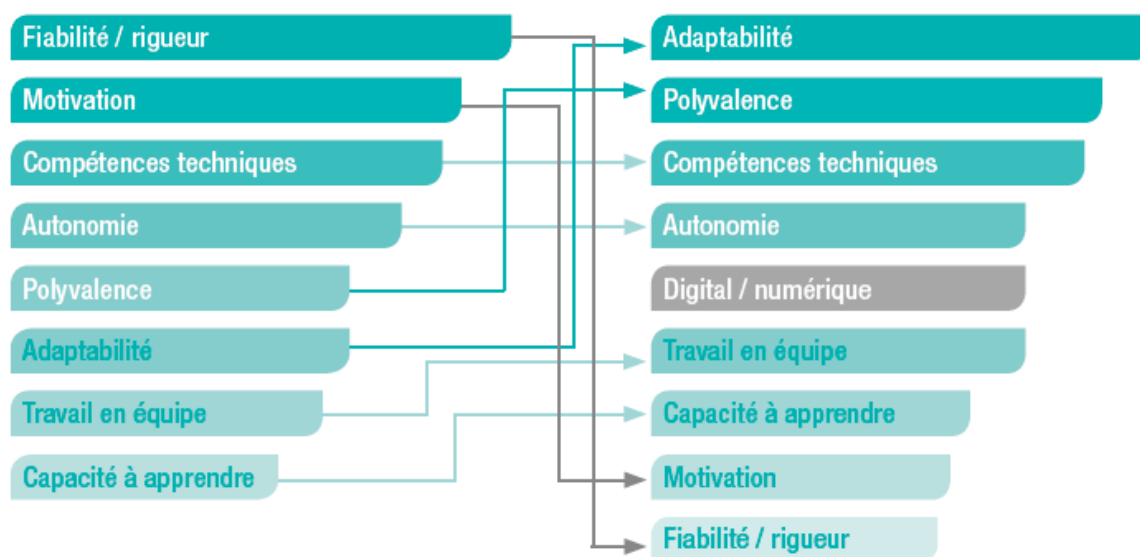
Fiabilité / rigueur
Motivation
Compétences techniques
Autonomie
Polyvalence
Adaptabilité
Travail en équipe
Capacité à apprendre

Adaptabilité
Polyvalence
Compétences techniques
Autonomie
Digital / numérique
Travail en équipe
Capacité à apprendre
Motivation
Fiabilité / rigueur